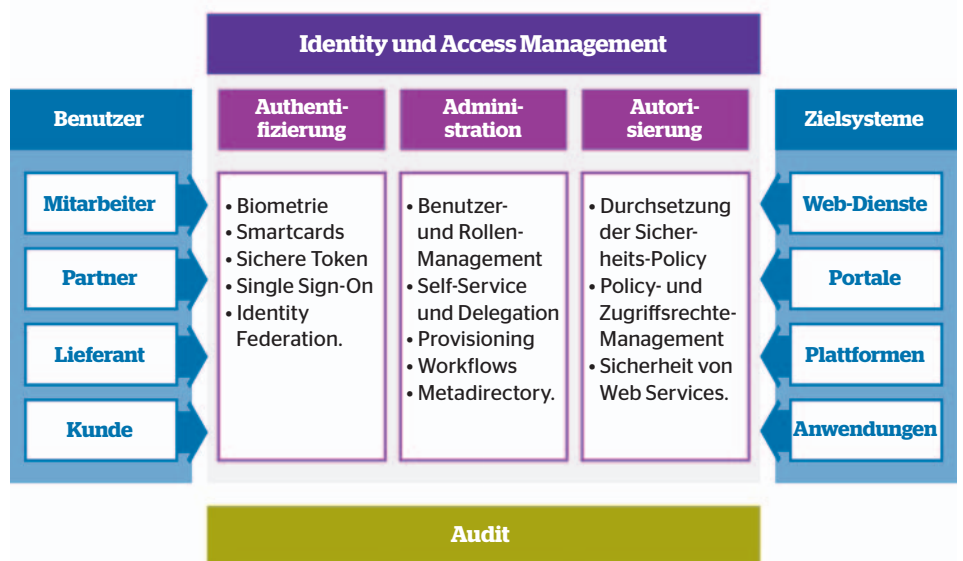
Identity und Access Management

Benutzer

Mitarbeiter

Partner

Lieferant

Kunde

Authentifizierung

• Biometrie
• Smartcards
• Sichere Token
• Single Sign-On
• Identity Federation.

Administration

• Benutzer- und Rollen-Management
• Self-Service und Delegation
• Provisioning
• Workflows
• Metadirectory.

Autorisierung

• Durchsetzung der Sicherheits-Policy
• Policy- und Zugriffsrechte-Management
• Sicherheit von Web Services.

Zielsysteme

Web-Dienste

Portale

Plattformen

Anwendungen

Audit